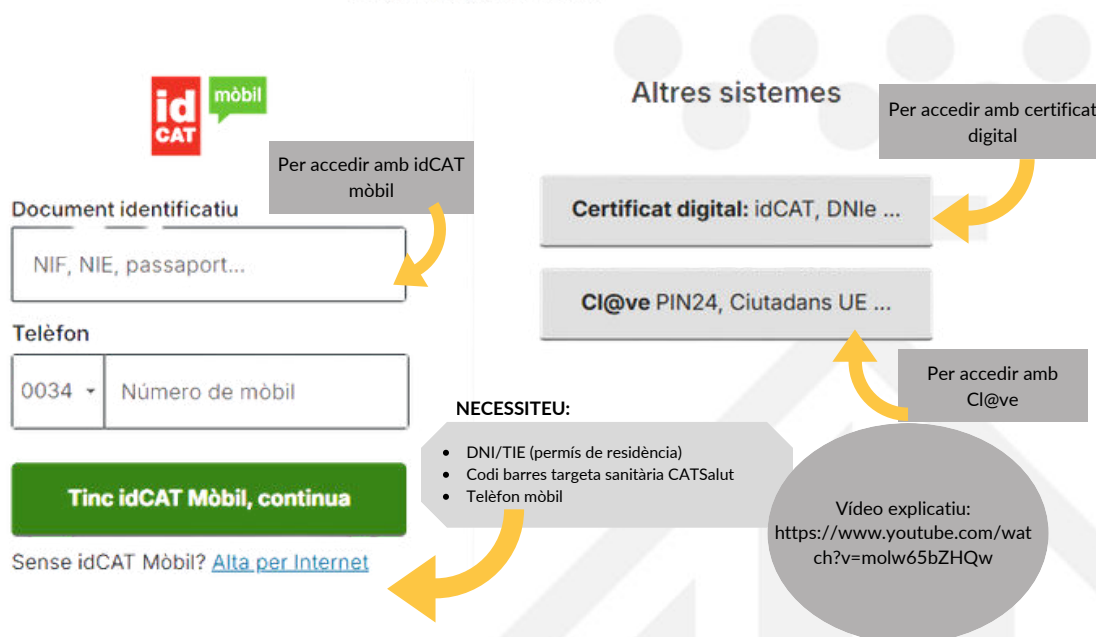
id CAT mòbil

Per accedir amb idCAT mòbil

Document identificatiu

NIF, NIE, passaport...

Telèfon

0034

Número de mòbil

Tinc idCAT Mòbil, continua

Sense idCAT Mòbil? Alta per Internet

Altres sistemes

Per accedir amb certificat digital

Certificat digital: idCAT, DNIe ...

Cl@ve PIN24, Ciutadans UE ...

Per accedir amb Cl@ve

NECESSITEU:

- DNI/TIE (permís de residència)
- Codi barres targeta sanitària CATSalut
- Telèfon mòbil

Vídeo explicatiu: https://www.youtube.com/watch?v=molw65bZHQw